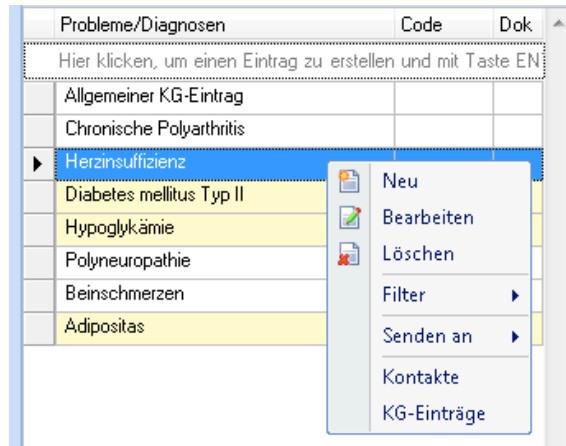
| Probleme/Diagnosen | Code | Dok |
|---|---|---|
| Hier klicken, um einen Eintrag zu erstellen und mit Taste EN | | |
| Allgemeiner KG-Eintrag | | |
| Chronische Polyarthritis | | |
| Herzinsuffizienz | | |
| Diabetes mellitus Typ II | | |
| Hypoglykämie | | |
| Polyneuropathie | | |
| Beinschmerzen | | |
| Adipositas | | |

Neu
Bearbeiten
Löschen
Filter
Senden an
Kontakte
KG-Einträge